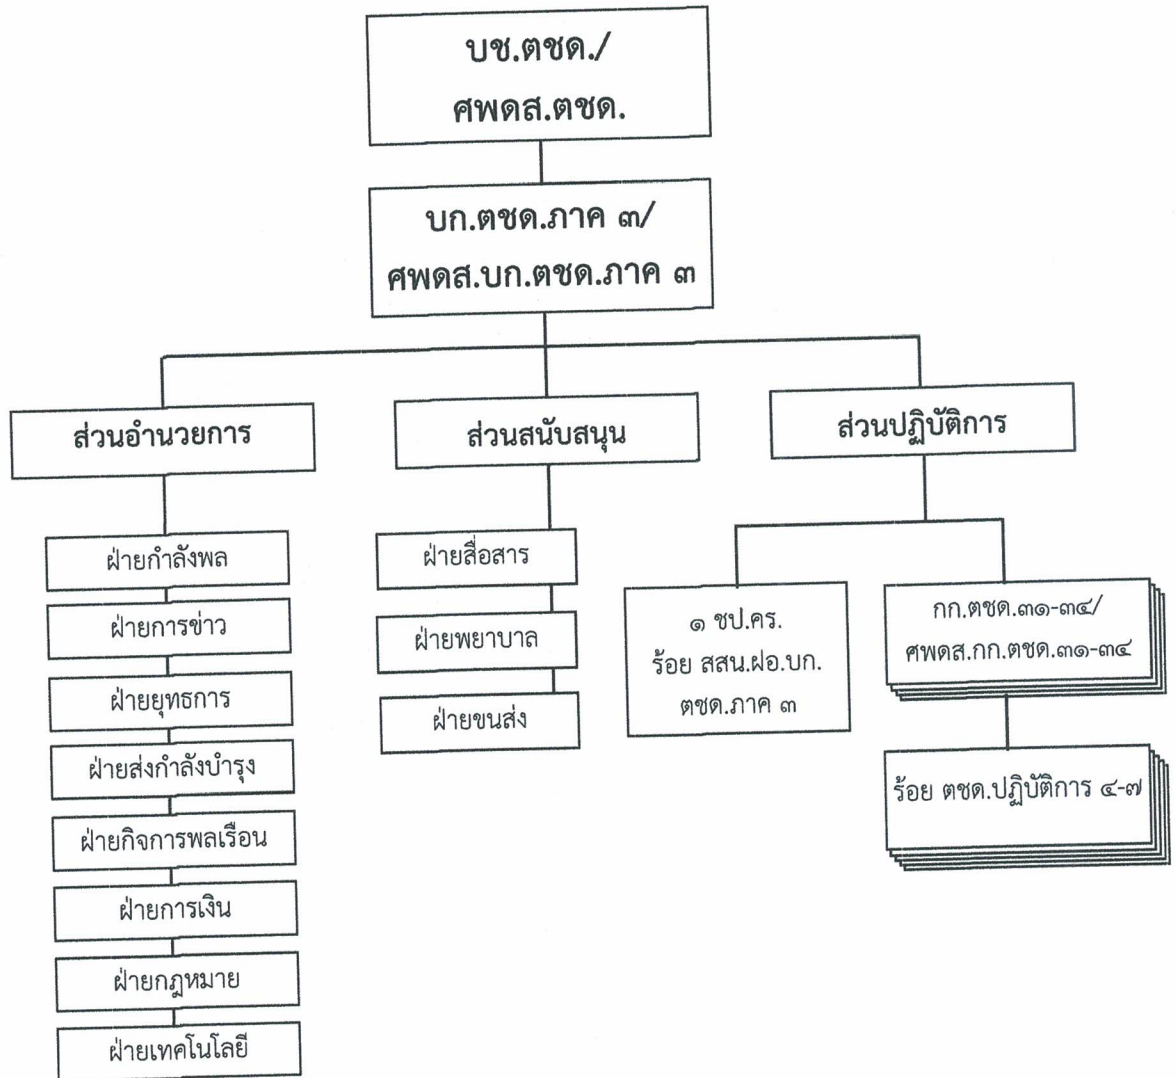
บช.ตชด./
ศพดส.ตชด.

บก.ตชด.ภาค ๓/
ศพดส.บก.ตชด.ภาค ๓

ส่วนอำนวยการ

ส่วนสนับสนุน

ส่วนปฏิบัติการ

ฝ่ายกำลังพล

ฝ่ายการข่าว

ฝ่ายยุทธการ

ฝ่ายส่งกำลังบำรุง

ฝ่ายกิจการพลเรือน

ฝ่ายการเงิน

ฝ่ายกฎหมาย

ฝ่ายเทคโนโลยี

ฝ่ายสื่อสาร

ฝ่ายพยาบาล

ฝ่ายขนส่ง

๑ ชป.คร.
ร้อย สสน.ฝอ.บก.
ตชด.ภาค ๓

กก.ตชด.๓๑-๓๔/
ศพดส.กก.ตชด.๓๑-๓๔

ร้อย ตชด.ปฏิบัติการ ๔-๗